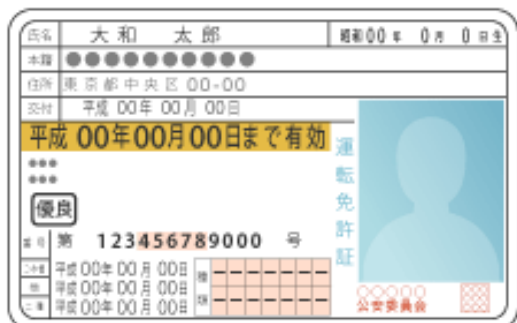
氏名 大和 太郎 昭和00年 0月 0日生
本籍 ●●●●●●●●●●●
住所 東京都中央区00-00
交付 平成00年00月00日
平成00年00月00日まで有効
●●●
●●●
優良
番号 第 123456789000 号
二・小・原 平成00年00月00日
他 平成00年00月00日
二種 平成00年00月00日
種類
運転免許証
○○○○○
公安委員会